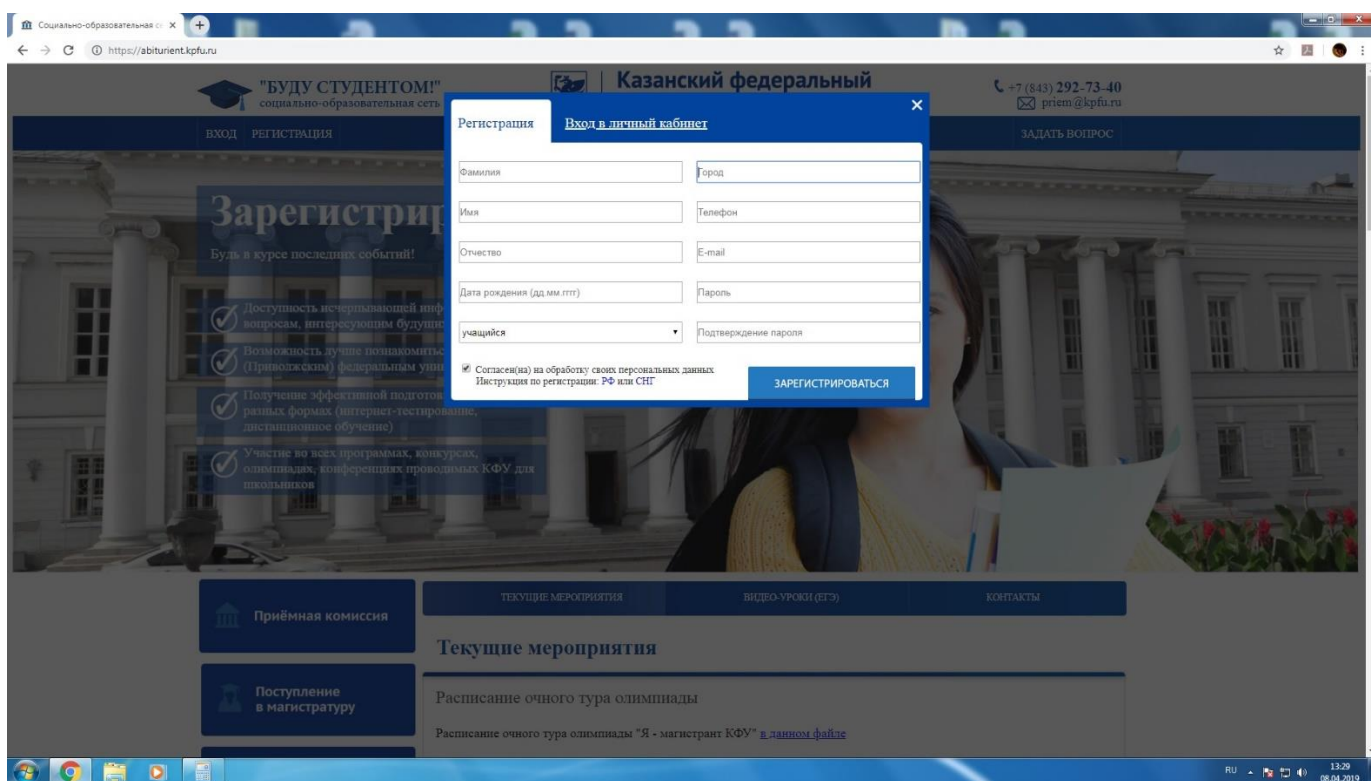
Социально-образовательная с ×

https://abiturient.kpfu.ru

"БУДУ СТУДЕНТОМ!"
социально-образовательная сеть

Казанский федеральный

+7 (843) 292-73-40
priem@kpfu.ru

ВХОД РЕГИСТРАЦИЯ

ЗАДАТЬ ВОПРОС

Зарегистрир

Будь в курсе последних событий!

Доступность исчерпывающей инф вопросам, интересующим будущ

Возможность лучше познакомить (Приволжским) федеральным уни

Получение эффективной подгото разных формах (интернет-тестирование, дистанционное обучение)

Участие во всех программах, конкурсах, олимпиадах, конференциях проводимых КФУ для школьников

Регистрация

Вход в личный кабинет

×

Фамилия

Город

Имя

Телефон

Отчество

E-mail

Дата рождения (дд.мм.гггг)

Пароль

учащийся

Подтверждение пароля

Согласен(на) на обработку своих персональных данных
Инструкция по регистрации: РФ или СНГ

ЗАРЕГИСТРИРОВАТЬСЯ

Приёмная комиссия

Поступление в магистратуру

ТЕКУЩИЕ МЕРОПРИЯТИЯ

ВИДЕО-УРОКИ (ЕГЭ)

КОНТАКТЫ

Текущие мероприятия

Расписание очного тура олимпиады

Расписание очного тура олимпиады "Я - магистрант КФУ" в данном файле

RU 13:29 08.04.2019